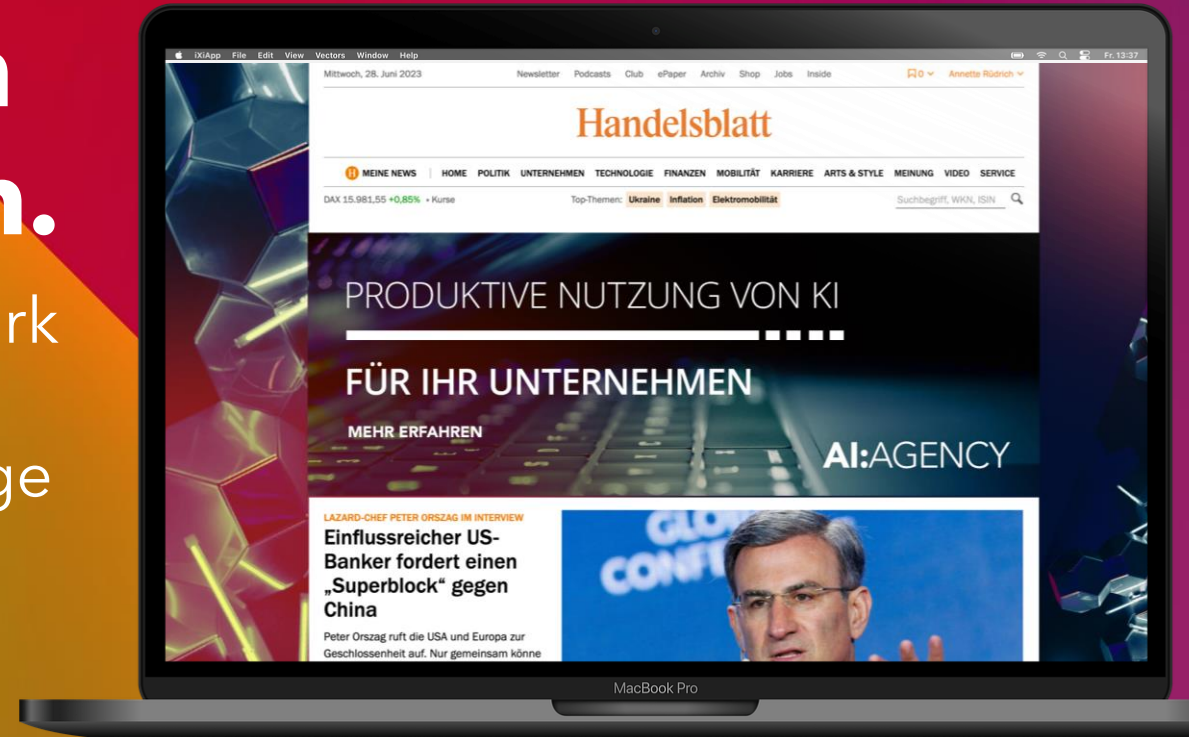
n
n.
rk
ge

iXiApp File Edit View Vectors Window Help
Fr. 13:37

Mittwoch, 28. Juni 2023
Newsletter Podcasts Club ePaper Archiv Shop Jobs Inside
0 Annette Rüdrich

Handelsblatt

H MEINE NEWS HOME POLITIK UNTERNEHMEN TECHNOLOGIE FINANZEN MOBILITÄT KARRIERE ARTS & STYLE MEINUNG VIDEO SERVICE

DAX 15.981,55 +0,85% • Kurse
Top-Themen: Ukraine Inflation Elektromobilität
Suchbegriff, WKN, ISIN

PRODUKTIVE NUTZUNG VON KI
FÜR IHR UNTERNEHMEN
MEHR ERFAHREN
AI:AGENCY

LAZARD-CHEF PETER ORSZAG IM INTERVIEW
Einflussreicher US-Banker fordert einen „Superblock“ gegen China
Peter Orszag ruft die USA und Europa zur Geschlossenheit auf. Nur gemeinsam könne

GLO
CONF

MacBook Pro